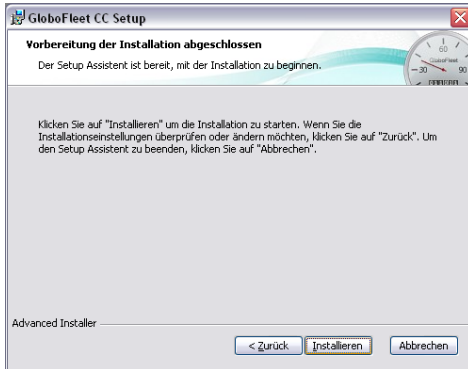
GloboFleet CC Setup

Vorbereitung der Installation abgeschlossen

Der Setup Assistent ist bereit, mit der Installation zu beginnen.

60
GloboFleet
30
90

Klicken Sie auf "Installieren" um die Installation zu starten. Wenn Sie die Installationseinstellungen überprüfen oder ändern möchten, klicken Sie auf "Zurück". Um den Setup Assistent zu beenden, klicken Sie auf "Abbrechen".

Advanced Installer

< Zurück
Installieren
Abbrechen